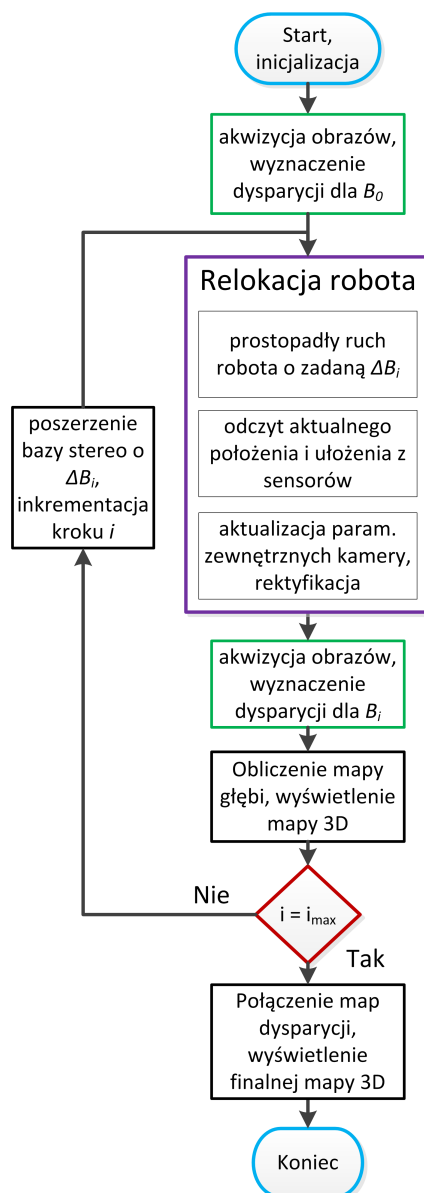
Start, inicjalizacja

akwizycja obrazów, wyznaczenie dysparycji dla $B_0$

Relokacja robota

prostopadły ruch robota o zadaną $\Delta B_i$

odczyt aktualnego położenia i ułożenia z sensorów

aktualizacja param. zewnętrznych kamery, rektyfikacja

poszerzenie bazy stereo o $\Delta B_i$, inkrementacja kroku $i$

akwizycja obrazów, wyznaczenie dysparycji dla $B_i$

Obliczenie mapy głębi, wyświetlenie mapy 3D

Nie

$i = i_{max}$

Tak

Połączenie map dysparycji, wyświetlenie finalnej mapy 3D

Koniec